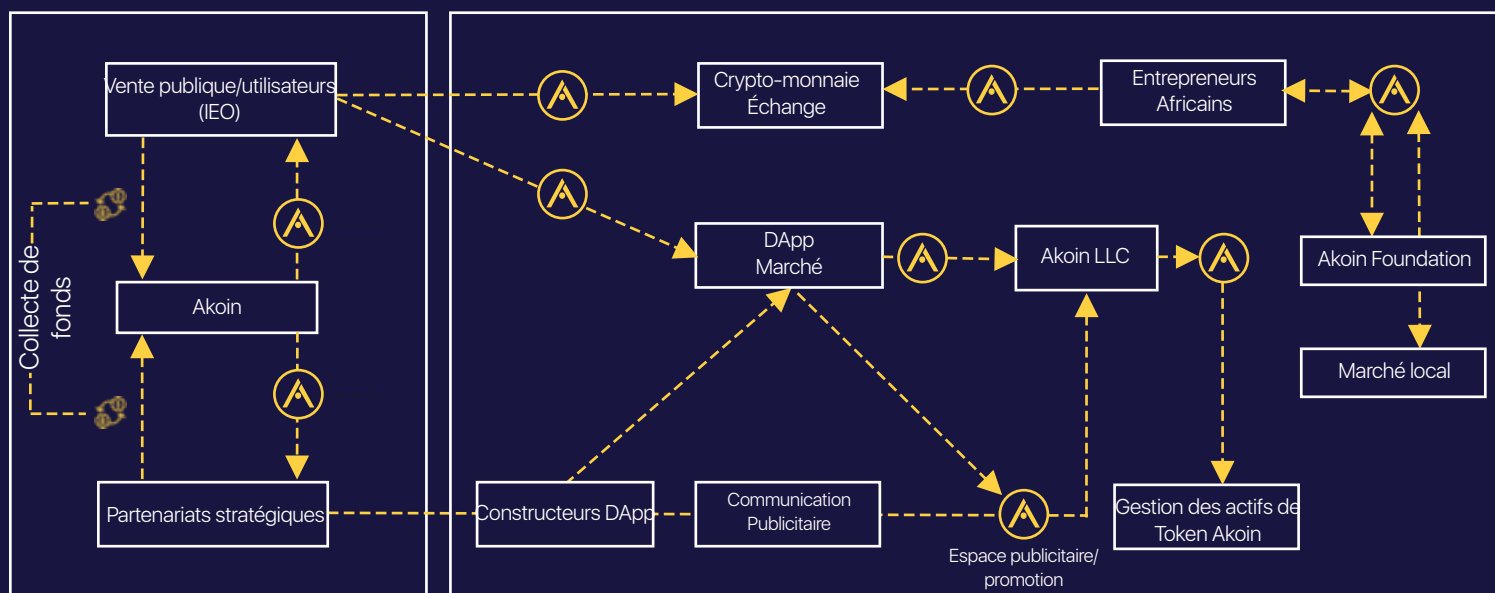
Vente publique/utilisateurs (IEO)

Crypto-monnaie Échange

Entrepreneurs Africains

Collecte de fonds

Akoin

DApp Marché

Akoin LLC

Akoin Foundation

Marché local

Partenariats stratégiques

Constructeurs DApp

Communication Publicitaire

Espace publicitaire/ promotion

Gestion des actifs de Token Akoin